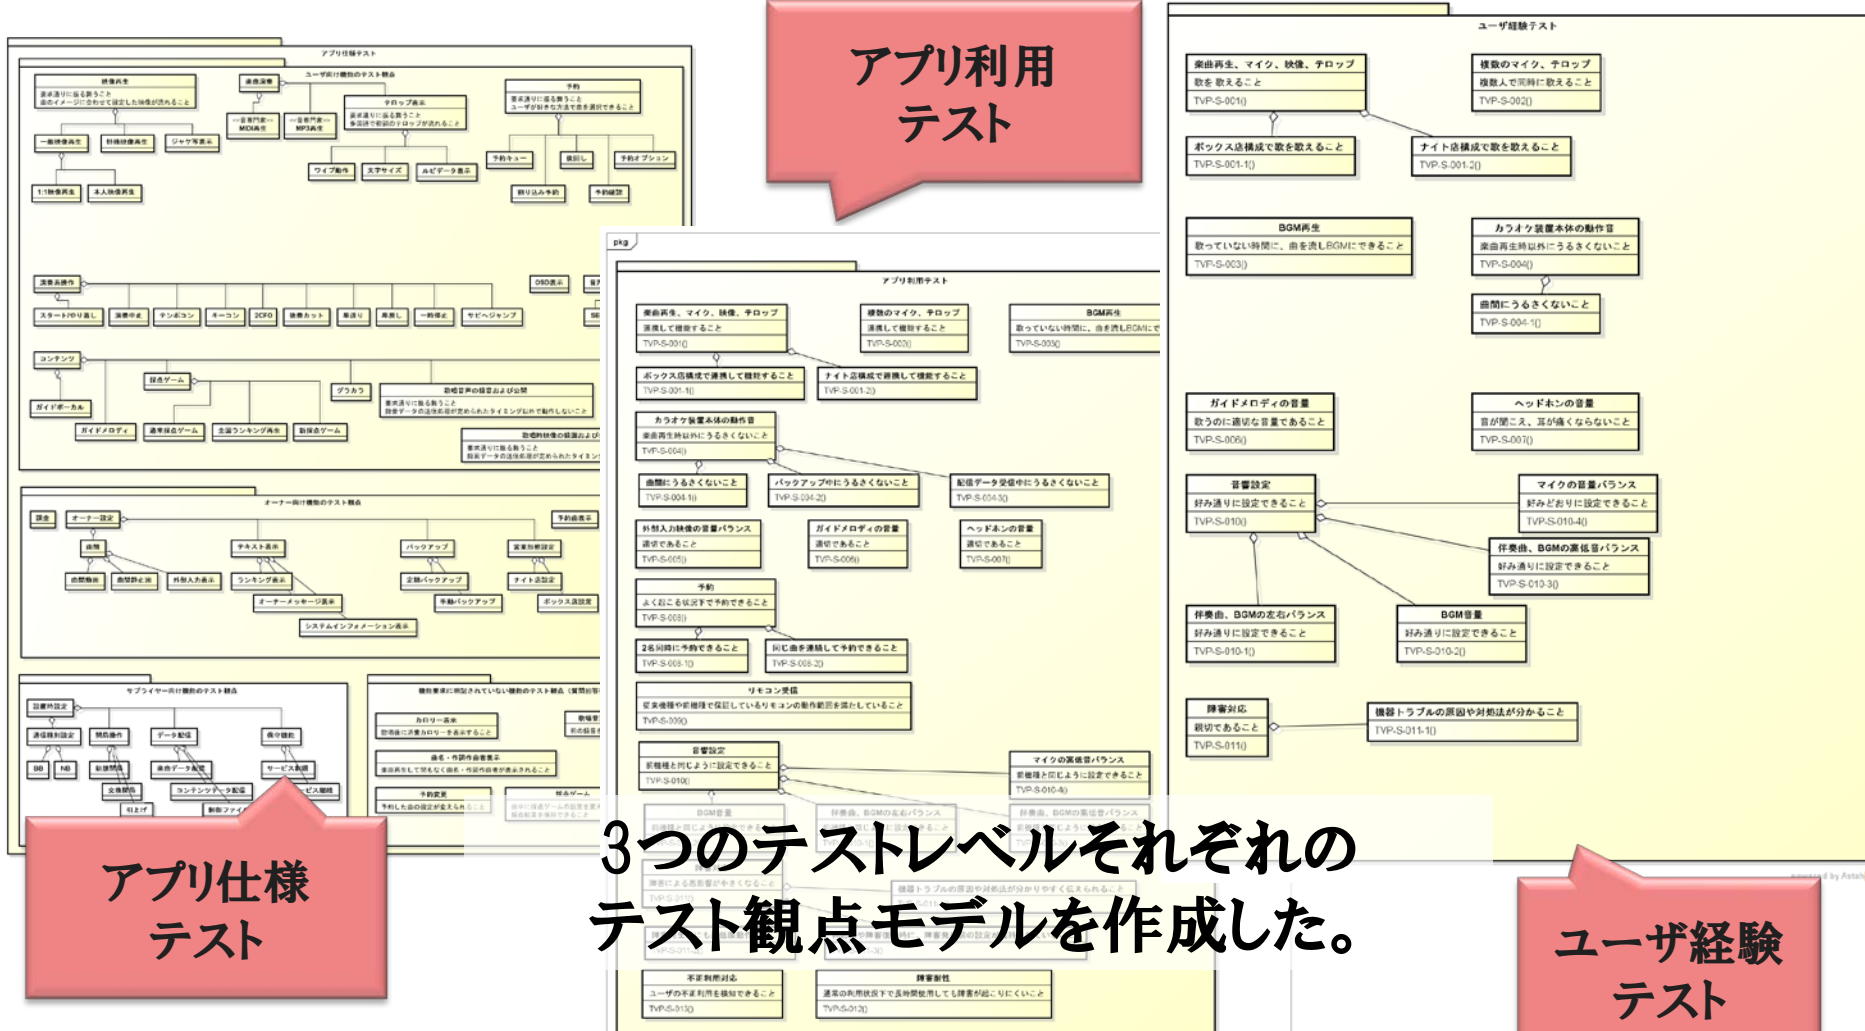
アプリ利用
テスト

アプリ仕様
テスト

ユーザ経験
テスト

3つのテストレベルそれぞれの
テスト観点モデルを作成した。

ユーザ経験テスト

楽曲再生、マイク、映像、テロップ
歌を 歌えること
TVP-S-001()

複数のマイク、テロップ
複数人で同時に歌えること
TVP-S-002()

ボックス店構成で歌を歌えること
TVP-S-001-1()

ナイト店構成で歌を歌えること
TVP-S-001-2()

BGM再生
歌っていない時間に、曲を流しBGMにできること
TVP-S-003()

カラオケ装置本体の動作音
楽曲再生時以外にうるさくないこと
TVP-S-004()

曲間にうるさくないこと
TVP-S-004-1()

ガイドメロディの音量
歌うのに適切な音量であること
TVP-S-006()

ヘッドホンの音量
音が聞こえ、耳が痛くならないこと
TVP-S-007()

音響設定
好み通りに設定できること
TVP-S-010()

マイクの音量バランス
好みどおりに設定できること
TVP-S-010-4()

伴奏曲、BGMの高低音バランス
好み通りに設定できること
TVP-S-010-3()

伴奏曲、BGMの左右バランス
好み通りに設定できること
TVP-S-010-1()

BGM音量
好み通りに設定できること
TVP-S-010-2()

障害対応
親切であること
TVP-S-011()

機器トラブルの原因や対処法が分かること
TVP-S-011-1()

pkg
アプリ利用テスト

楽曲再生、マイク、映像、テロップ
連携して稼働すること
TVP-S-001()

複数のマイク、テロップ
連携して稼働すること
TVP-S-002()

BGM再生
歌っていない時間に、曲を流しBGMにで
TVP-S-003()

ボックス店構成で連携して稼動すること
TVP-S-001-1()

ナイト店構成で連携して稼動すること
TVP-S-001-2()

カラオケ装置本体の動作音
楽曲再生時以外にうるさくないこと
TVP-S-004()

曲間にうるさくないこと
TVP-S-004-1()

バックアップ中にうるさくないこと
TVP-S-004-2()

配信データ受信中にうるさくないこと
TVP-S-004-3()

外部入力映像の音量バランス
適切であること
TVP-S-005()

ガイドメロディの音量
適切であること
TVP-S-006()

ヘッドホンの音量
適切であること
TVP-S-007()

予約
よくおこる状況下で予約できること
TVP-S-008()

2名同時に予約できること
TVP-S-008-1()

同じ曲を連続して予約できること
TVP-S-008-2()

リモコン受信
変更機種や前機種で保証しているリモコンの動作範囲を満たしていること
TVP-S-009()

音響設定
前機種と同じように設定できること
TVP-S-010()

マイクの高低音バランス
前機種と同じように設定できること
TVP-S-010-4()

不正利用対応
ユーザの不正利用を検知できること
TVP-S-013()

障害耐性
通常の利用状況下で長時間使用しても障害が起こりにくいこと
TVP-S-012()

アプリ仕様テスト
ユーザ向け機能のテスト観点